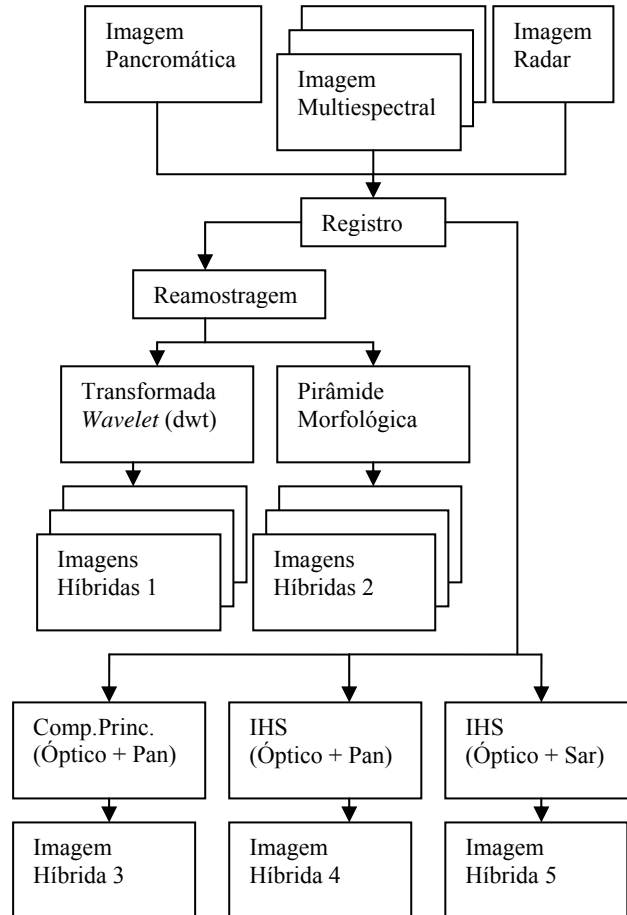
Imagem Pancromática

Imagem Multiespectral

Imagem Radar

Registro

Reamostragem

Transformada *Wavelet* (dwt)

Pirâmide Morfológica

Imagens Híbridas 1

Imagens Híbridas 2

Comp.Princ. (Óptico + Pan)

IHS (Óptico + Pan)

IHS (Óptico + Sar)

Imagem Híbrida 3

Imagem Híbrida 4

Imagem Híbrida 5